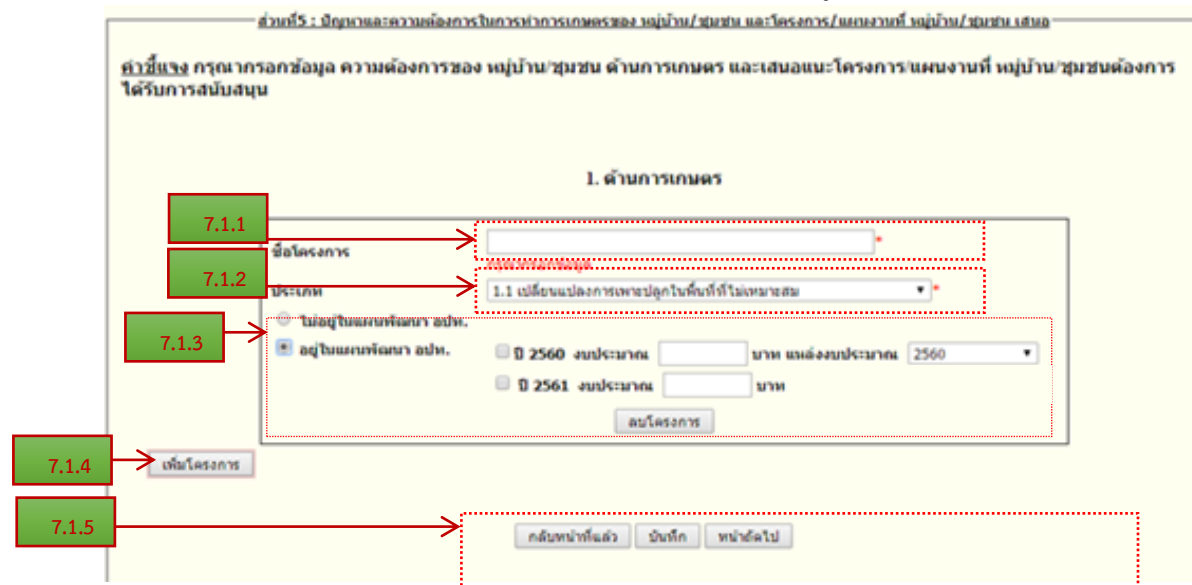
ส่วนที่5 : ปัญหาและความต้องการในการทำการเกษตรของ หมู่บ้าน/ชุมชน และโครงการ/แผนงานที่ หมู่บ้าน/ชุมชน เสนอ

คำชี้แจง กรุณากรอกข้อมูล ความต้องการของ หมู่บ้าน/ชุมชน ด้านการเกษตร และเสนอแนะโครงการ/แผนงานที่ หมู่บ้าน/ชุมชนต้องการได้รับการสนับสนุน

1. ด้านการเกษตร

7.1.1

ชื่อโครงการ *

7.1.2

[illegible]

ประเภท 1.1 เปลี่ยนแปลงการเพาะปลูกในพื้นที่ที่ไม่เหมาะสม *

7.1.3

ไม่อยู่ในแผนพัฒนา อปท.

อยู่ในแผนพัฒนา อปท.

ปี 2560 งบประมาณ บาท แหล่งงบประมาณ 2560

ปี 2561 งบประมาณ บาท

ลบโครงการ

7.1.4

เพิ่มโครงการ

7.1.5

กลับหน้าที่แล้ว บันทึก หน้าถัดไป